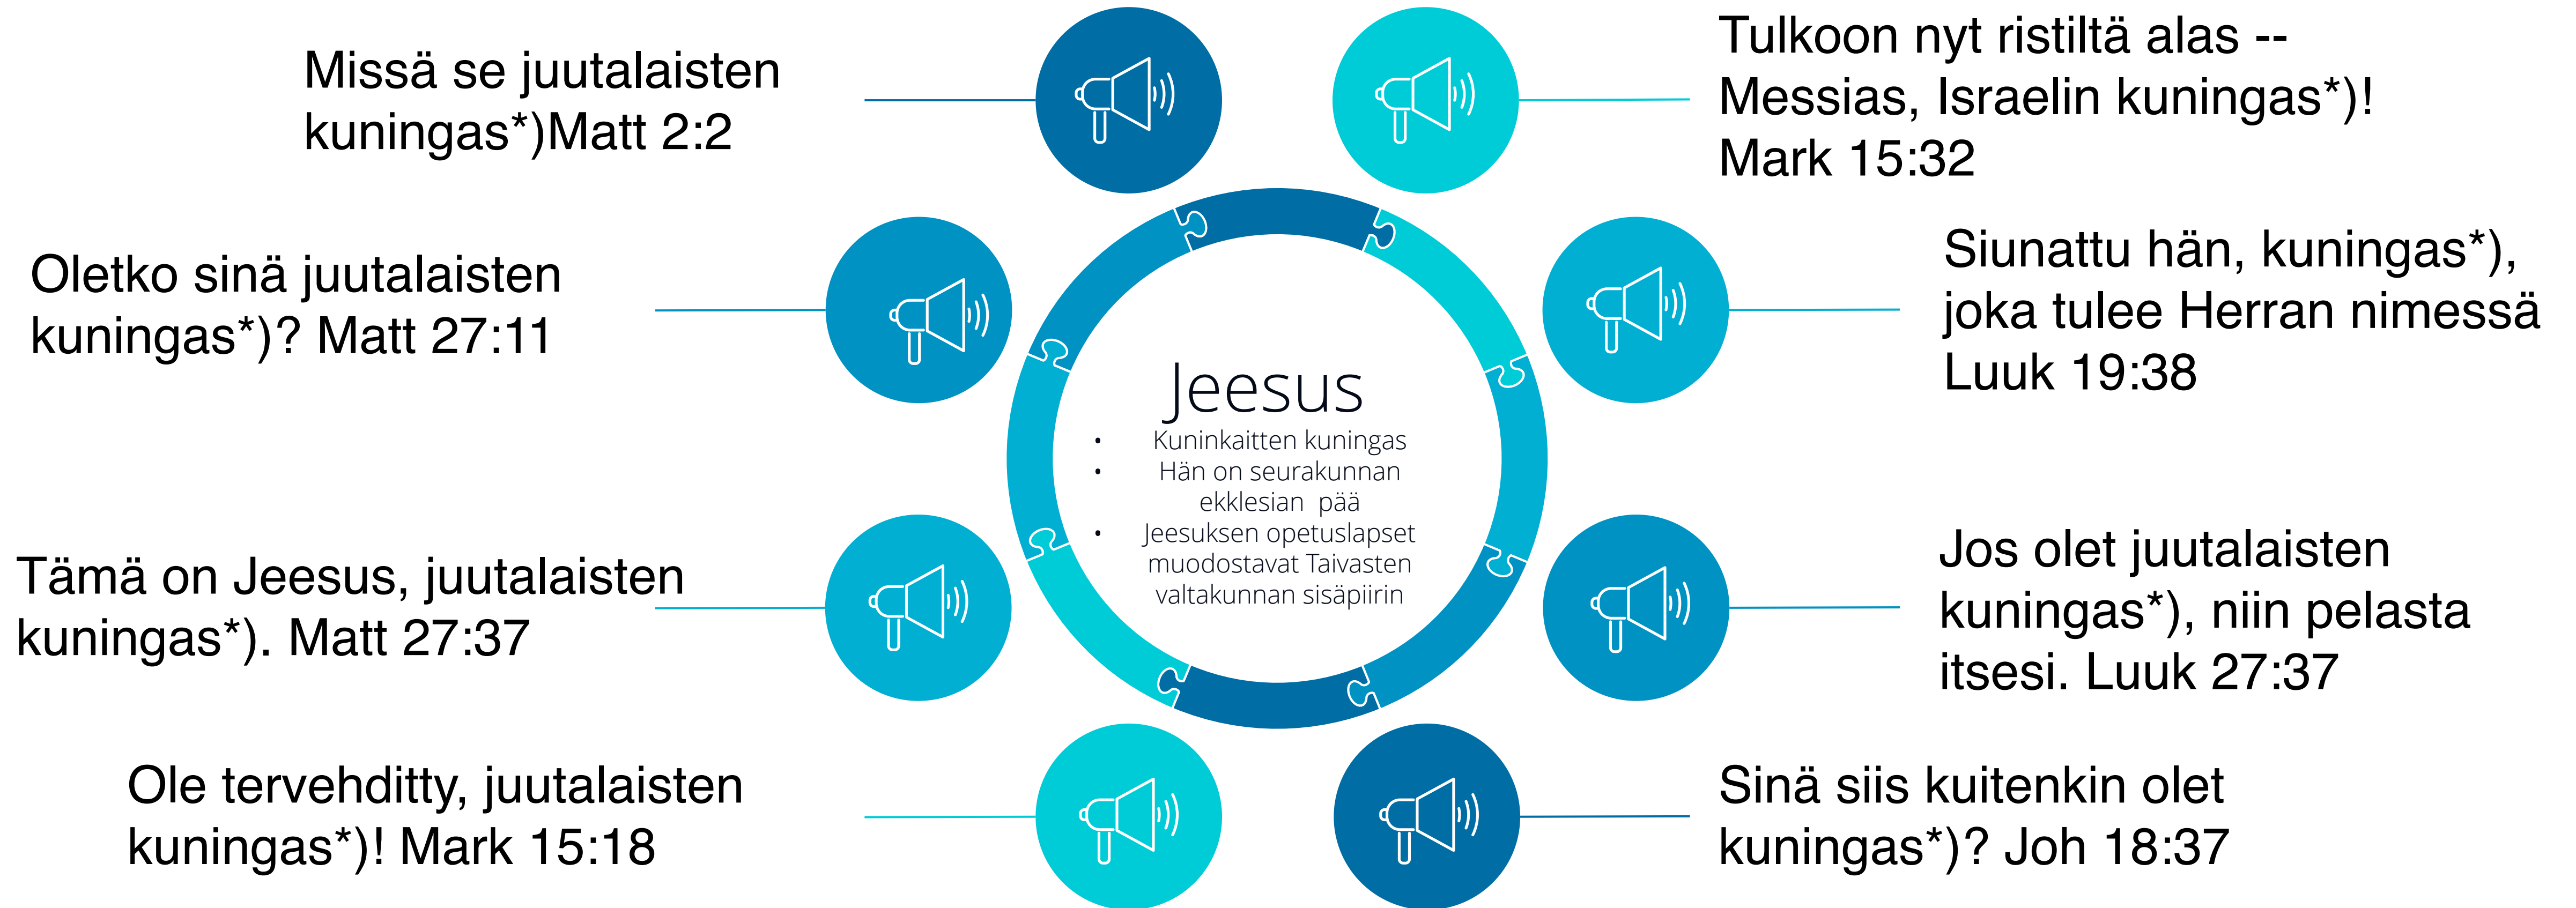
Missä se juutalaisten kuningas*)Matt 2:2

Tulkoon nyt ristiltä alas -- Messias, Israelin kuningas*)! Mark 15:32

Oletko sinä juutalaisten kuningas*)? Matt 27:11

Siunattu hän, kuningas*), joka tulee Herran nimessä Luuk 19:38

Jeesus

- Kuninkaitten kuningas
- Hän on seurakunnan ekklesian pää
- Jeesuksen opetuslapset muodostavat Taivasten valtakunnan sisäpiirin

Tämä on Jeesus, juutalaisten kuningas*). Matt 27:37

Jos olet juutalaisten kuningas*), niin pelasta itsesi. Luuk 27:37

Ole tervehditty, juutalaisten kuningas*)! Mark 15:18

Sinä siis kuitenkin olet kuningas*)? Joh 18:37